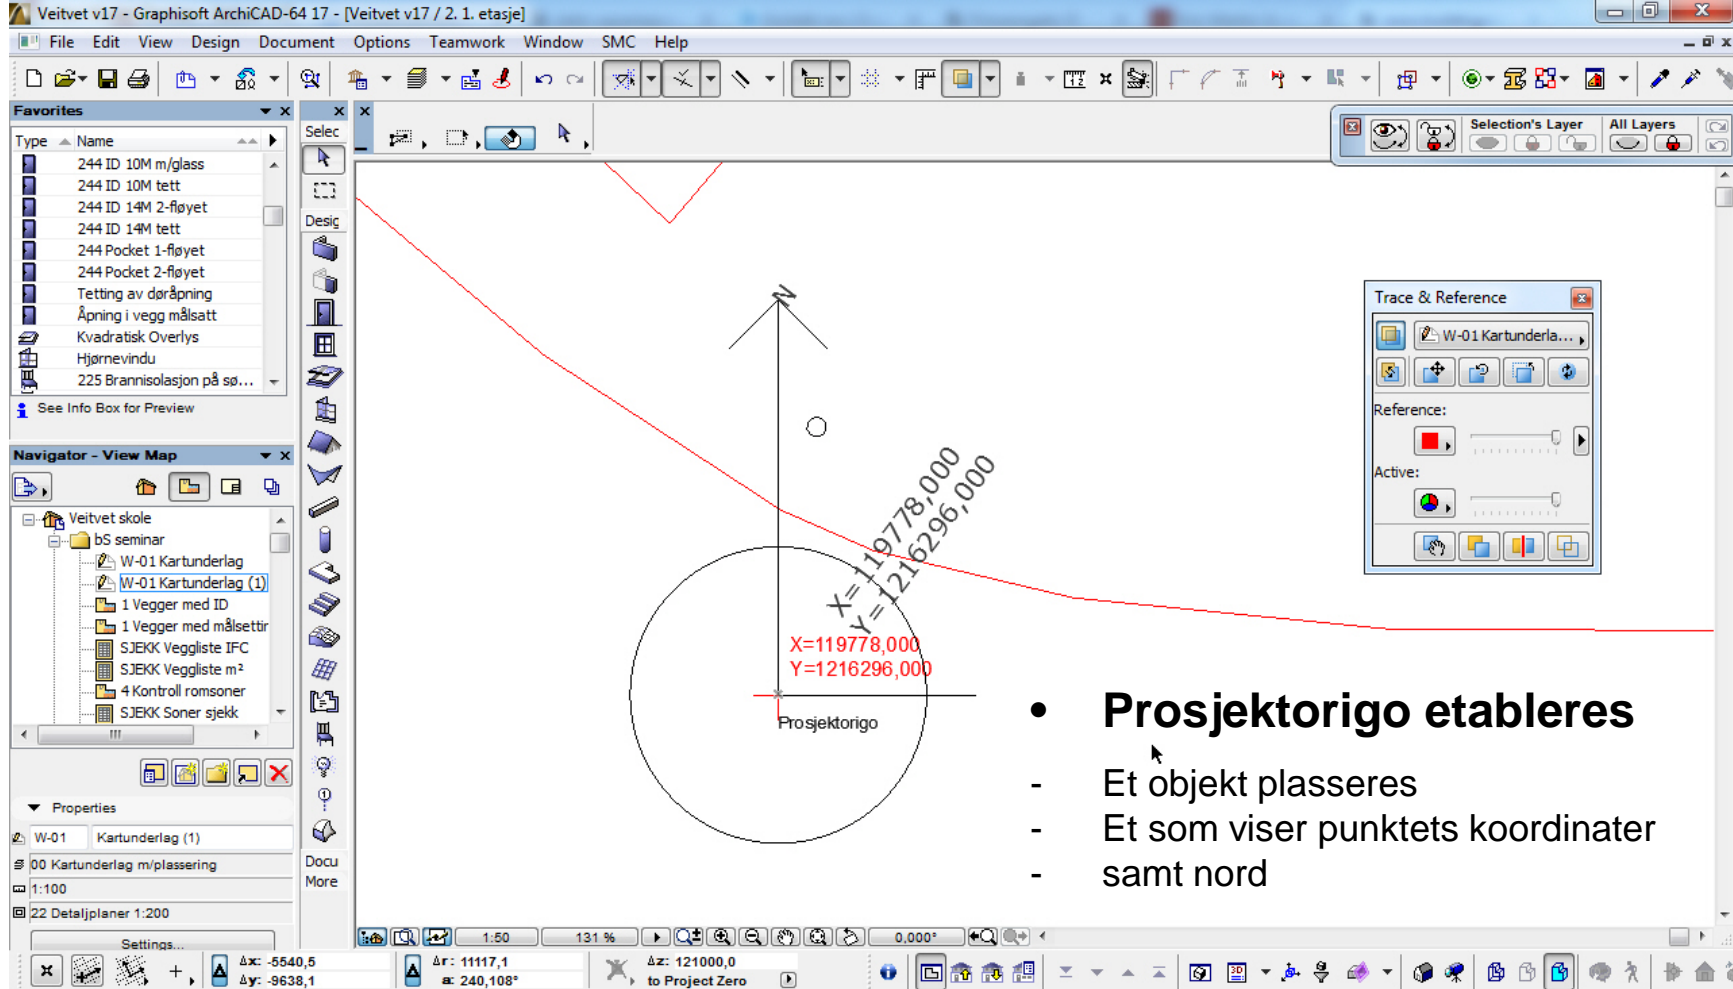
Veitvet v17 - Graphisoft ArchiCAD-64 17 - [Veitvet v17 / 2. 1. etasje]

File Edit View Design Document Options Teamwork Window SMC Help

Favorites

| Type | Name |
|---|---|
| | 244 ID 10M m/glass |
| | 244 ID 10M tett |
| | 244 ID 14M 2-fløyet |
| | 244 ID 14M tett |
| | 244 Pocket 1-fløyet |
| | 244 Pocket 2-fløyet |
| | Tetting av døråpning |
| | Åpning i vegg målsatt |
| | Kvadratisk Overlys |
| | Hjørnevindu |
| | 225 Brannisolasjon på sø... |

See Info Box for Preview

Navigator - View Map

Veitvet skole
bS seminar
W-01 Kartunderlag
W-01 Kartunderlag (1)
1 Vegger med ID
1 Vegger med målsettir
SJEKK Veggliste IFC
SJEKK Veggliste m²
4 Kontroll romsoner
SJEKK Soner sjekk

Properties
W-01 Kartunderlag (1)
00 Kartunderlag m/plassering
1:100
22 Detaljplaner 1:200
Settings...

Selec
Desic
Docu
More

Selection's Layer
All Layers

N
X=119778,000
Y=1216296,000
X=119778,000
Y=1216296,000
Prosjektorigo

Trace & Reference
W-01 Kartunderla...
Reference:
Active:

• Prosjektorigo etableres
- Et objekt plasseres
- Et som viser punktets koordinater
- samt nord

1:50 131 % 0,000°

Δx: -5540,5
Δy: -9638,1
Δr: 11117,1
α: 240,108°
Δz: 121000,0
to Project Zero